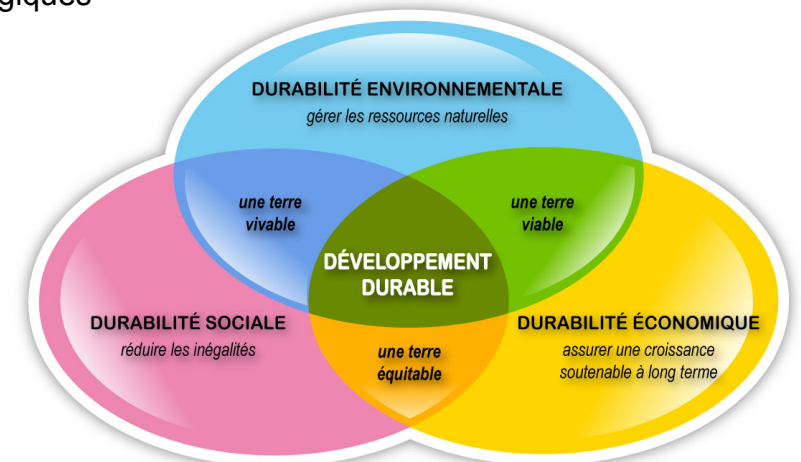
giques

DURABILITÉ ENVIRONNEMENTALE
gérer les ressources naturelles

une terre vivable

une terre viable

DÉVELOPPEMENT DURABLE

DURABILITÉ SOCIALE
réduire les inégalités

une terre équitable

DURABILITÉ ÉCONOMIQUE
assurer une croissance soutenable à long terme